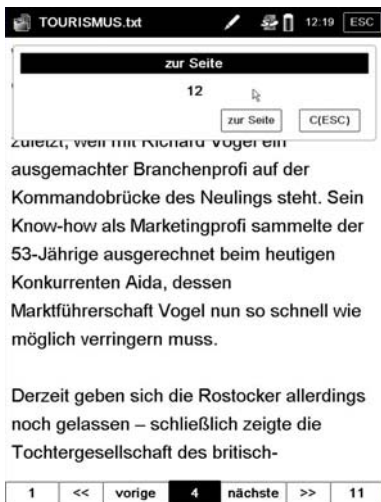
TOURISMUS.txt 12:19 ESC

zur Seite

12

zur Seite C(ESC)

zuletzt, weil mit Richard Vogel ein ausgemachter Branchenprofi auf der Kommandobrücke des Neulings steht. Sein Know-how als Marketingprofi sammelte der 53-Jährige ausgerechnet beim heutigen Konkurrenten Aida, dessen Marktführerschaft Vogel nun so schnell wie möglich verringern muss.

Derzeit geben sich die Rostocker allerdings noch gelassen – schließlich zeigte die Tochtergesellschaft des britisch-

1 << vorige 4 nächste >> 11